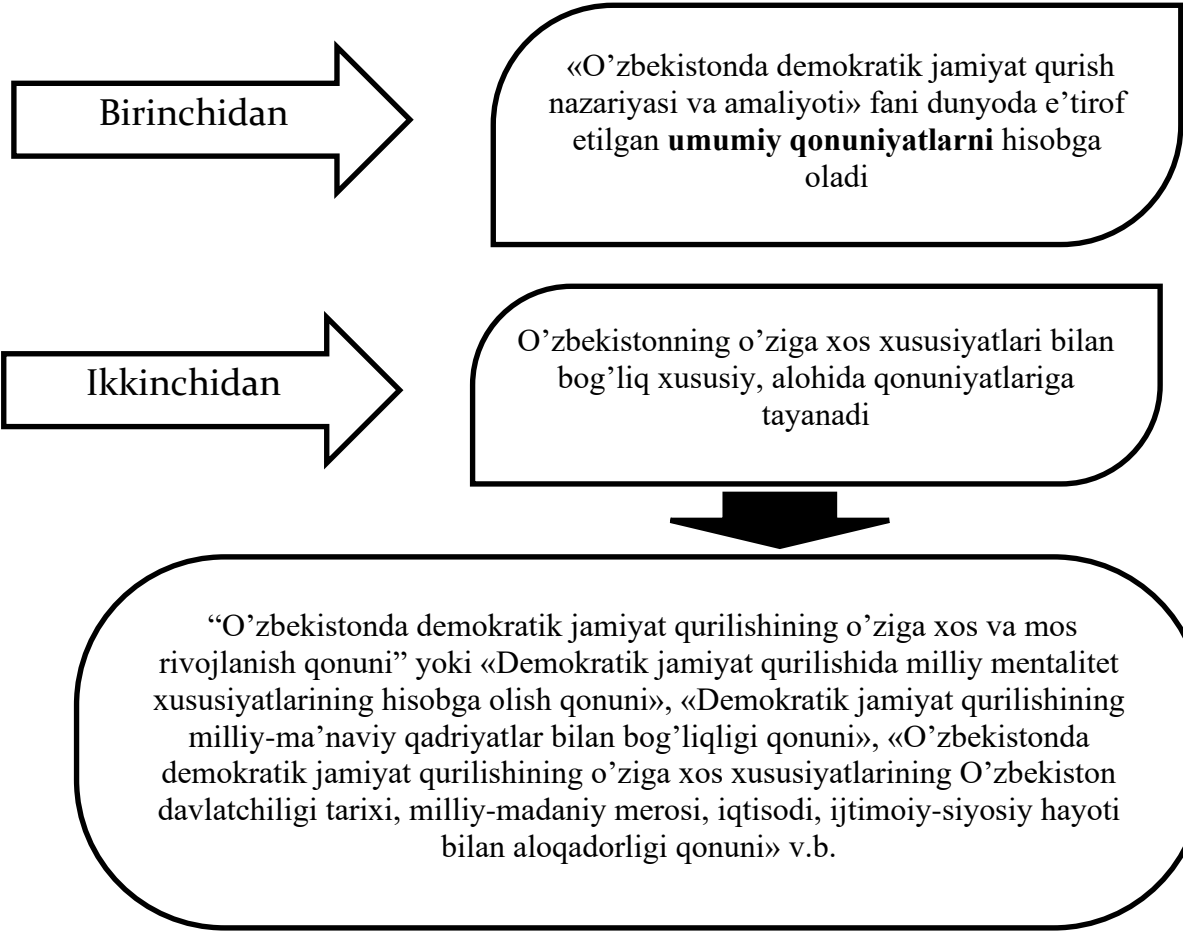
Birinchidan

«O’zbekistonda demokratik jamiyat qurish nazariyasi va amaliyoti» fani dunyoda e’tirof etilgan **umumiy qonuniyatlarni** hisobga oladi

Ikkinchidan

O’zbekistonning o’ziga xos xususiyatlari bilan bog’liq xususiy, alohida qonuniyatlariga tayanadi

“O’zbekistonda demokratik jamiyat qurilishining o’ziga xos va mos rivojlanish qonuni” yoki «Demokratik jamiyat qurilishida milliy mentalitet xususiyatlarining hisobga olish qonuni», «Demokratik jamiyat qurilishining milliy-ma’naviy qadriyatlar bilan bog’liqligi qonuni», «O’zbekistonda demokratik jamiyat qurilishining o’ziga xos xususiyatlarining O’zbekiston davlatchiligi tarixi, milliy-madaniy merosi, iqtisodi, ijtimoiy-siyosiy hayoti bilan aloqadorligi qonuni» v.b.